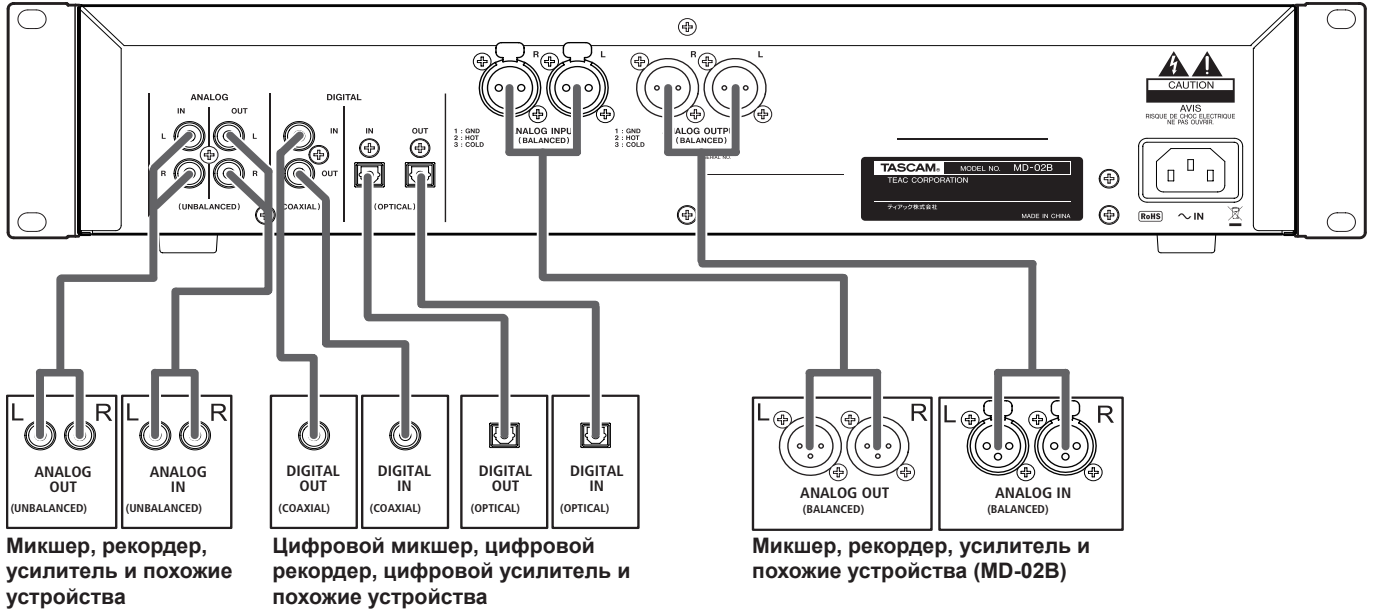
ANALOG
IN OUT
L L
R R
(UNBALANCED)

DIGITAL
IN
OUT
(COAXIAL)
IN OUT
(OPTICAL)

R L
1 : GND
2 : HOT
3 : COLD
ANALOG INPUT
(BALANCED)

R L
1 : GND
2 : HOT
3 : COLD
ANALOG OUTPUT
(BALANCED)

CAUTION
AVIS
RISQUE DE CHOC ELECTRIQUE
NE PAS OUVRIR.

TASCAM MODEL NO. MD-02B
TEAC CORPORATION
ティアック株式会社
MADE IN CHINA

RoHS ~IN

L R
ANALOG OUT
(UNBALANCED)

L R
ANALOG IN
(UNBALANCED)

DIGITAL OUT
(COAXIAL)

DIGITAL IN
(COAXIAL)

DIGITAL OUT
(OPTICAL)

DIGITAL IN
(OPTICAL)

L R
ANALOG OUT
(BALANCED)

L R
ANALOG IN
(BALANCED)

Микшер, рекордер, усилитель и похожие устройства

Цифровой микшер, цифровой рекордер, цифровой усилитель и похожие устройства

Микшер, рекордер, усилитель и похожие устройства (MD-02B)